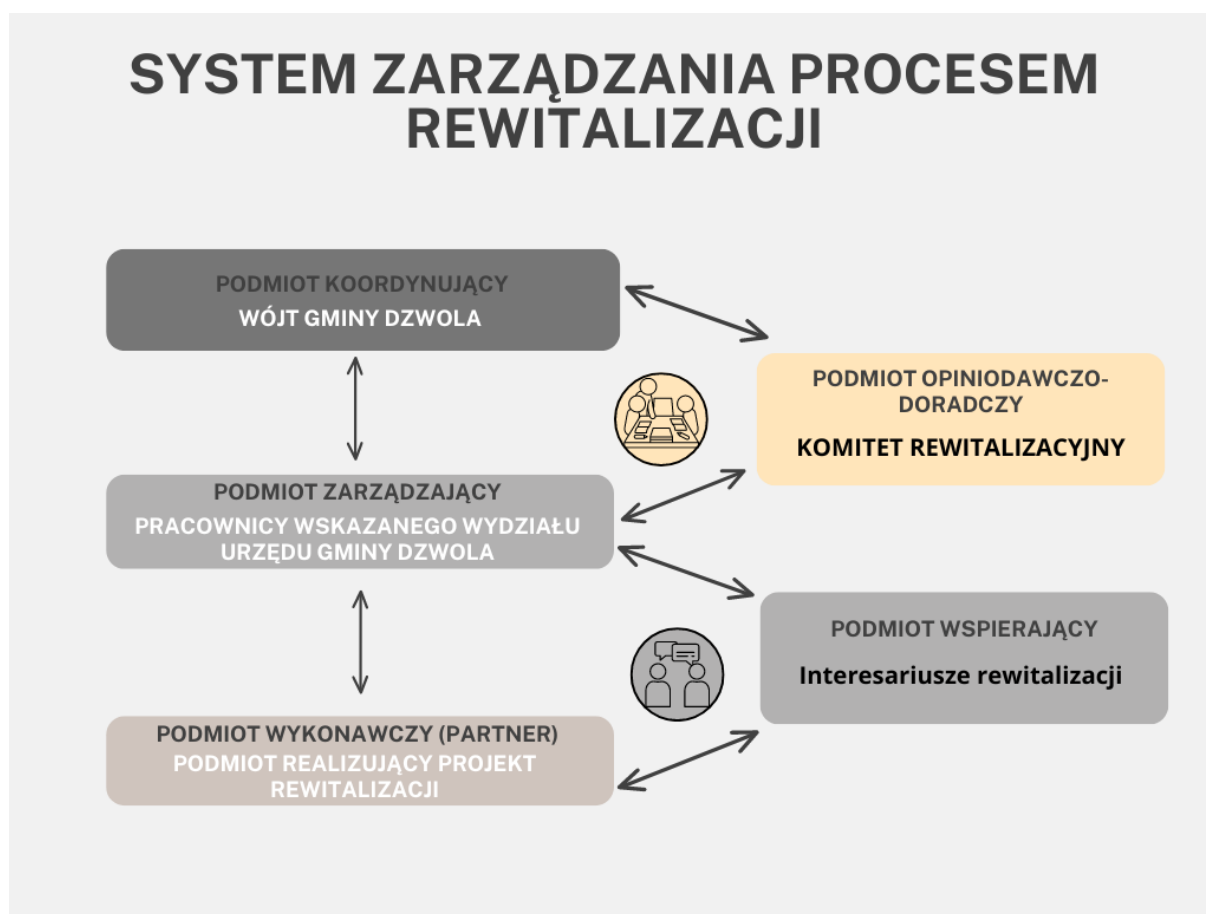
SYSTEM ZARZĄDZANIA PROCESEM REWITALIZACJI

PODMIOT KOORDYNUJĄCY
WÓJT GMINY DZWOLA

PODMIOT OPINIODAWCZO-DORADCZY
KOMITET REWITALIZACYJNY

PODMIOT ZARZĄDZAJĄCY
PRACOWNICY WSKAZANEGO WYDZIAŁU URZĘDU GMINY DZWOLA

PODMIOT WSPIERAJĄCY
Interesariusze rewitalizacji

PODMIOT WYKONAWCZY (PARTNER)
PODMIOT REALIZUJĄCY PROJEKT REWITALIZACJI